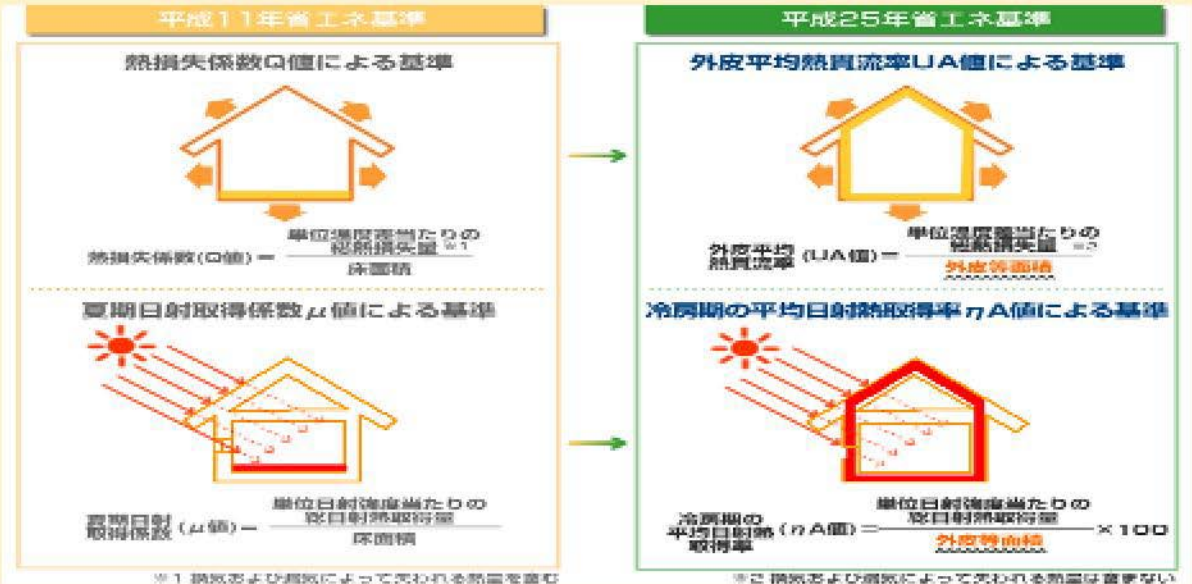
平成11年省エネ基準

熱損失係数Q値による基準

熱損失係数(Q値) = $\frac{\text{単位温度差当たりの総熱損失量}^{※1}}{\text{床面積}}$

夏期日射取得係数μ値による基準

夏期日射取得係数 (μ値) = $\frac{\text{単位日射強度当たりの取日射熱取得量}}{\text{床面積}}$

※1 換気および漏気によって失われる熱量を含む

平成25年省エネ基準

外皮平均熱貫流率UA値による基準

外皮平均熱貫流率 (UA値) = $\frac{\text{単位温度差当たりの総熱損失量}^{※2}}{\text{外皮等面積}}$

冷房期の平均日射熱取得率ηA値による基準

冷房期の平均日射熱取得率 (ηA値) = $\frac{\text{単位日射強度当たりの取日射熱取得量}}{\text{外皮等面積}}$ ×100

※2 換気および漏気によって失われる熱量は含まない